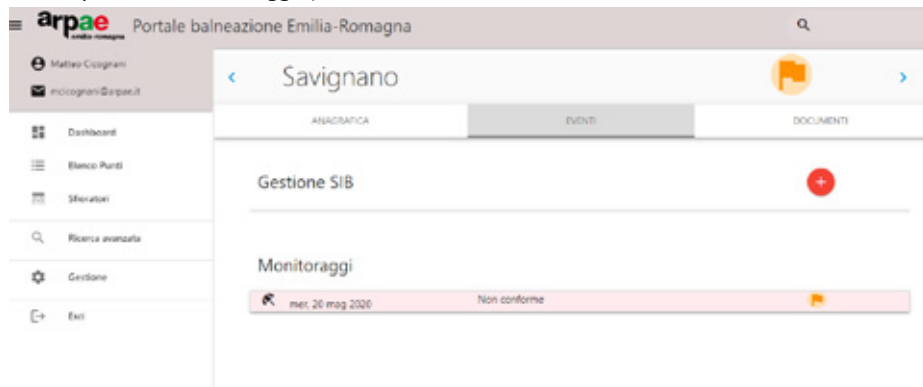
arpae emilia-romagna Portale balneazione Emilia-Romagna

Matteo Cicognani
mcicognani@arpae.it

Dashboard
Elenco Punti
Sfioratori
Ricerca avanzata
Gestione
Esci

Savignano

ANAGRAFICA
EVENTI
DOCUMENTI

Gestione SIB

Monitoraggi

mer, 20 mag 2020
Non conforme